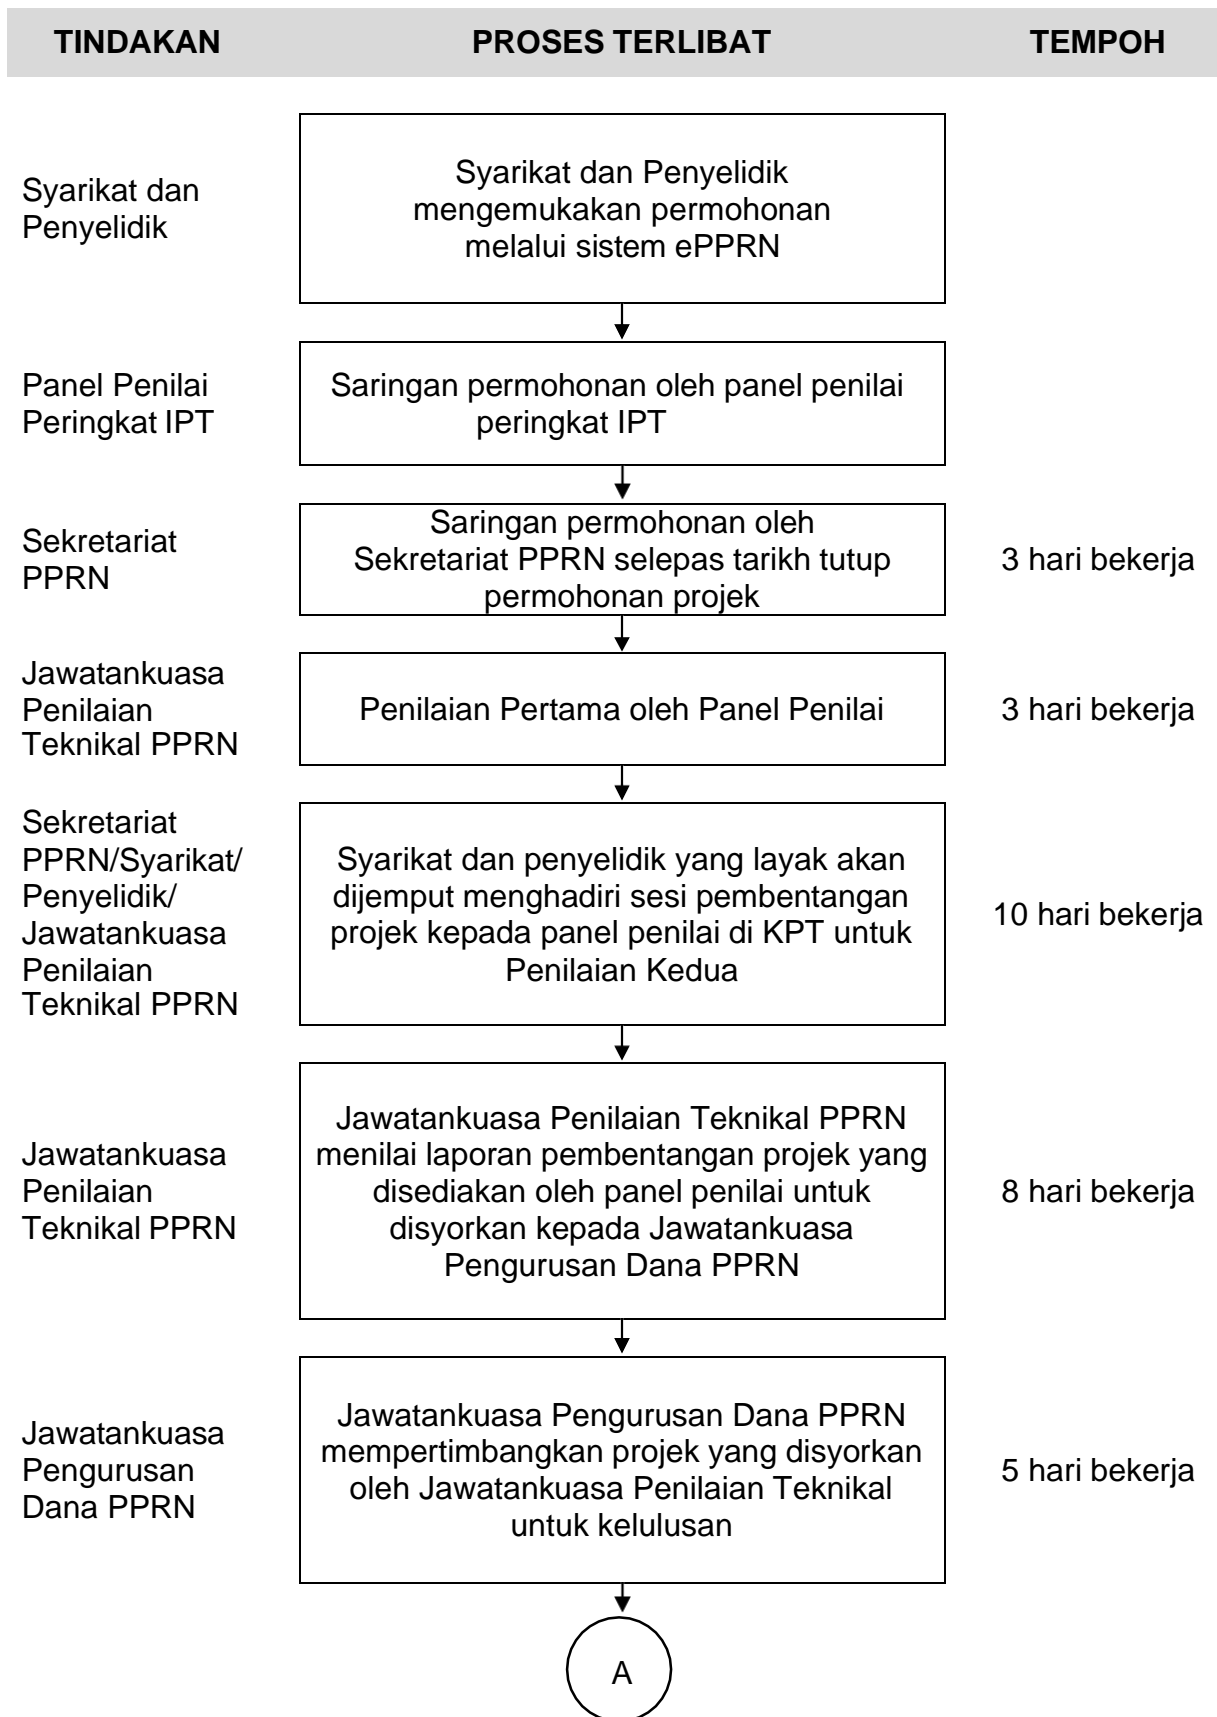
TINDAKAN

PROSES TERLIBAT

TEMPOH

Syarikat dan Penyelidik

Syarikat dan Penyelidik mengemukakan permohonan melalui sistem ePPRN

Panel Penilai Peringkat IPT

Saringan permohonan oleh panel penilai peringkat IPT

Sekretariat PPRN

Saringan permohonan oleh Sekretariat PPRN selepas tarikh tutup permohonan projek

3 hari bekerja

Jawatankuasa Penilaian Teknikal PPRN

Penilaian Pertama oleh Panel Penilai

3 hari bekerja

Sekretariat PPRN/Syarikat/ Penyelidik/ Jawatankuasa Penilaian Teknikal PPRN

Syarikat dan penyelidik yang layak akan dijemput menghadiri sesi pembentangan projek kepada panel penilai di KPT untuk Penilaian Kedua

10 hari bekerja

Jawatankuasa Penilaian Teknikal PPRN

Jawatankuasa Penilaian Teknikal PPRN menilai laporan pembentangan projek yang disediakan oleh panel penilai untuk disyorkan kepada Jawatankuasa Pengurusan Dana PPRN

8 hari bekerja

Jawatankuasa Pengurusan Dana PPRN

Jawatankuasa Pengurusan Dana PPRN mempertimbangkan projek yang disyorkan oleh Jawatankuasa Penilaian Teknikal untuk kelulusan

5 hari bekerja

A